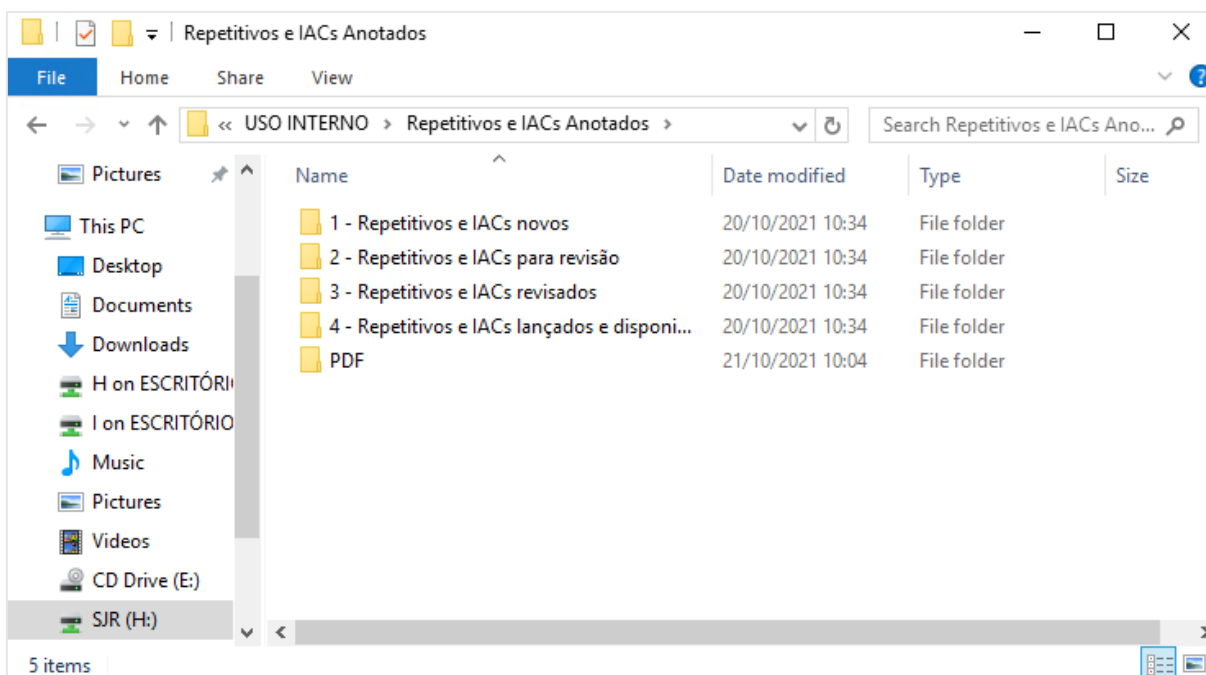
Repetitivos e IACs Anotados

File Home Share View

« USO INTERNO › Repetitivos e IACs Anotados ›

Search Repetitivos e IACs Ano...

Pictures
This PC
Desktop
Documents
Downloads
H on ESCRITÓRI
I on ESCRITÓRIO
Music
Pictures
Videos
CD Drive (E:)
SJR (H:)

| Name | Date modified | Type | Size |
|---|---|---|---|
| 1 - Repetitivos e IACs novos | 20/10/2021 10:34 | File folder | |
| 2 - Repetitivos e IACs para revisão | 20/10/2021 10:34 | File folder | |
| 3 - Repetitivos e IACs revisados | 20/10/2021 10:34 | File folder | |
| 4 - Repetitivos e IACs lançados e disponi... | 20/10/2021 10:34 | File folder | |
| PDF | 21/10/2021 10:04 | File folder | |

5 items